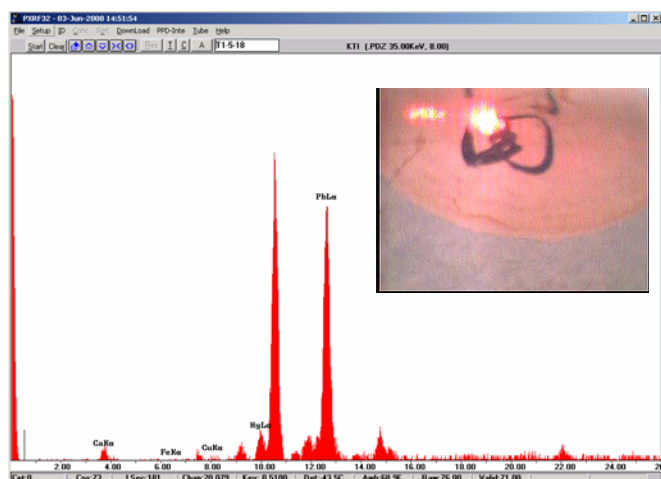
PXRF32 - 03-Jun-2008 14:51:54

File Setup ID Conc Sort Download PPD-Inte Tube Help

Start Clear T1-5-18

KTI (PDZ 35.00KeV, 8.00)

PbLα

HgLα

CaKα

FeKα

CuKα

2.00 4.00 6.00 8.00 10.00 12.00 14.00 16.00 18.00 20.00 22.00 24.00

Cat 0 Cnt 23 LSec 101 Chan 20.979 Kev 8.5100 Det -43.5C Amb 68.3F Bias 26.00 Vdd 21.00